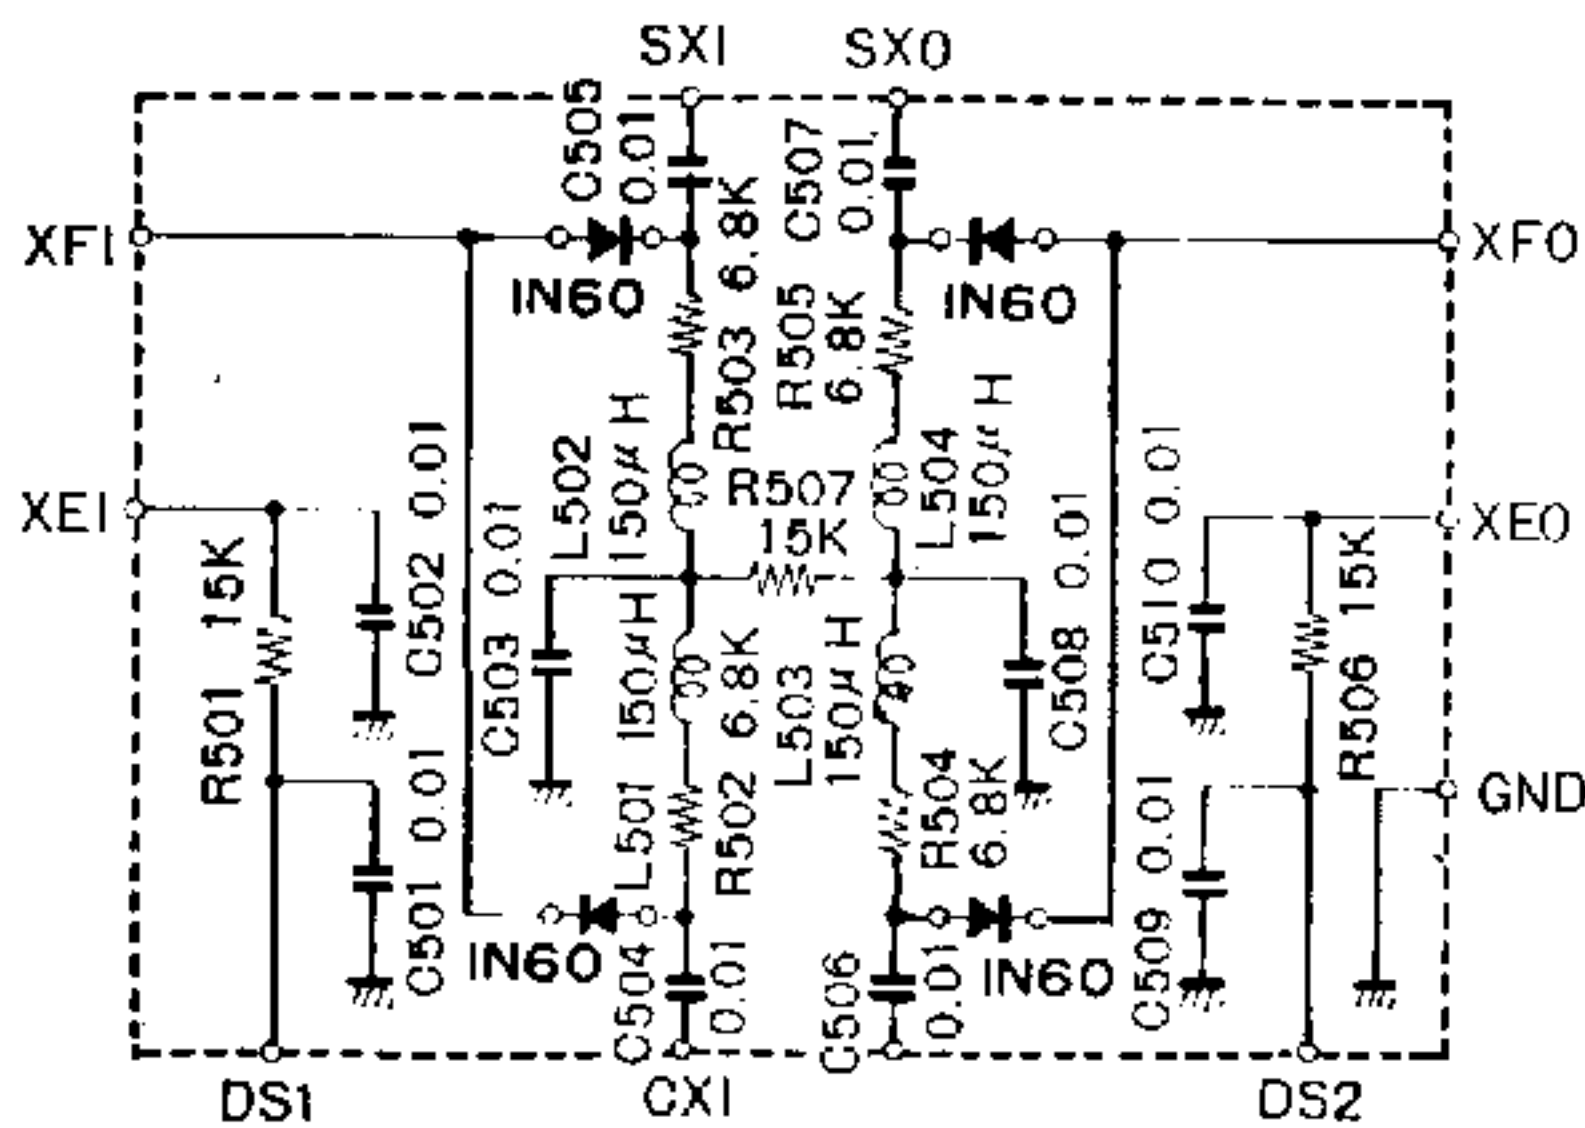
SXI SXO
C505 0.01
C507 0.01
XFI
XFO
IN60
IN60
R503 6.8K
R505 6.8K
L502 150μH
L504 150μH
R507 15K
XEI
XEO
C502 0.01
C503 0.01
C508 0.01
C510 0.01
R501 15K
R506 15K
L501 150μH
R502 6.8K
L503 150μH
R504 6.8K
GND
C501 0.01
C509 0.01
IN60
IN60
C504 0.01
C506 0.01
DS1
CXI
DS2